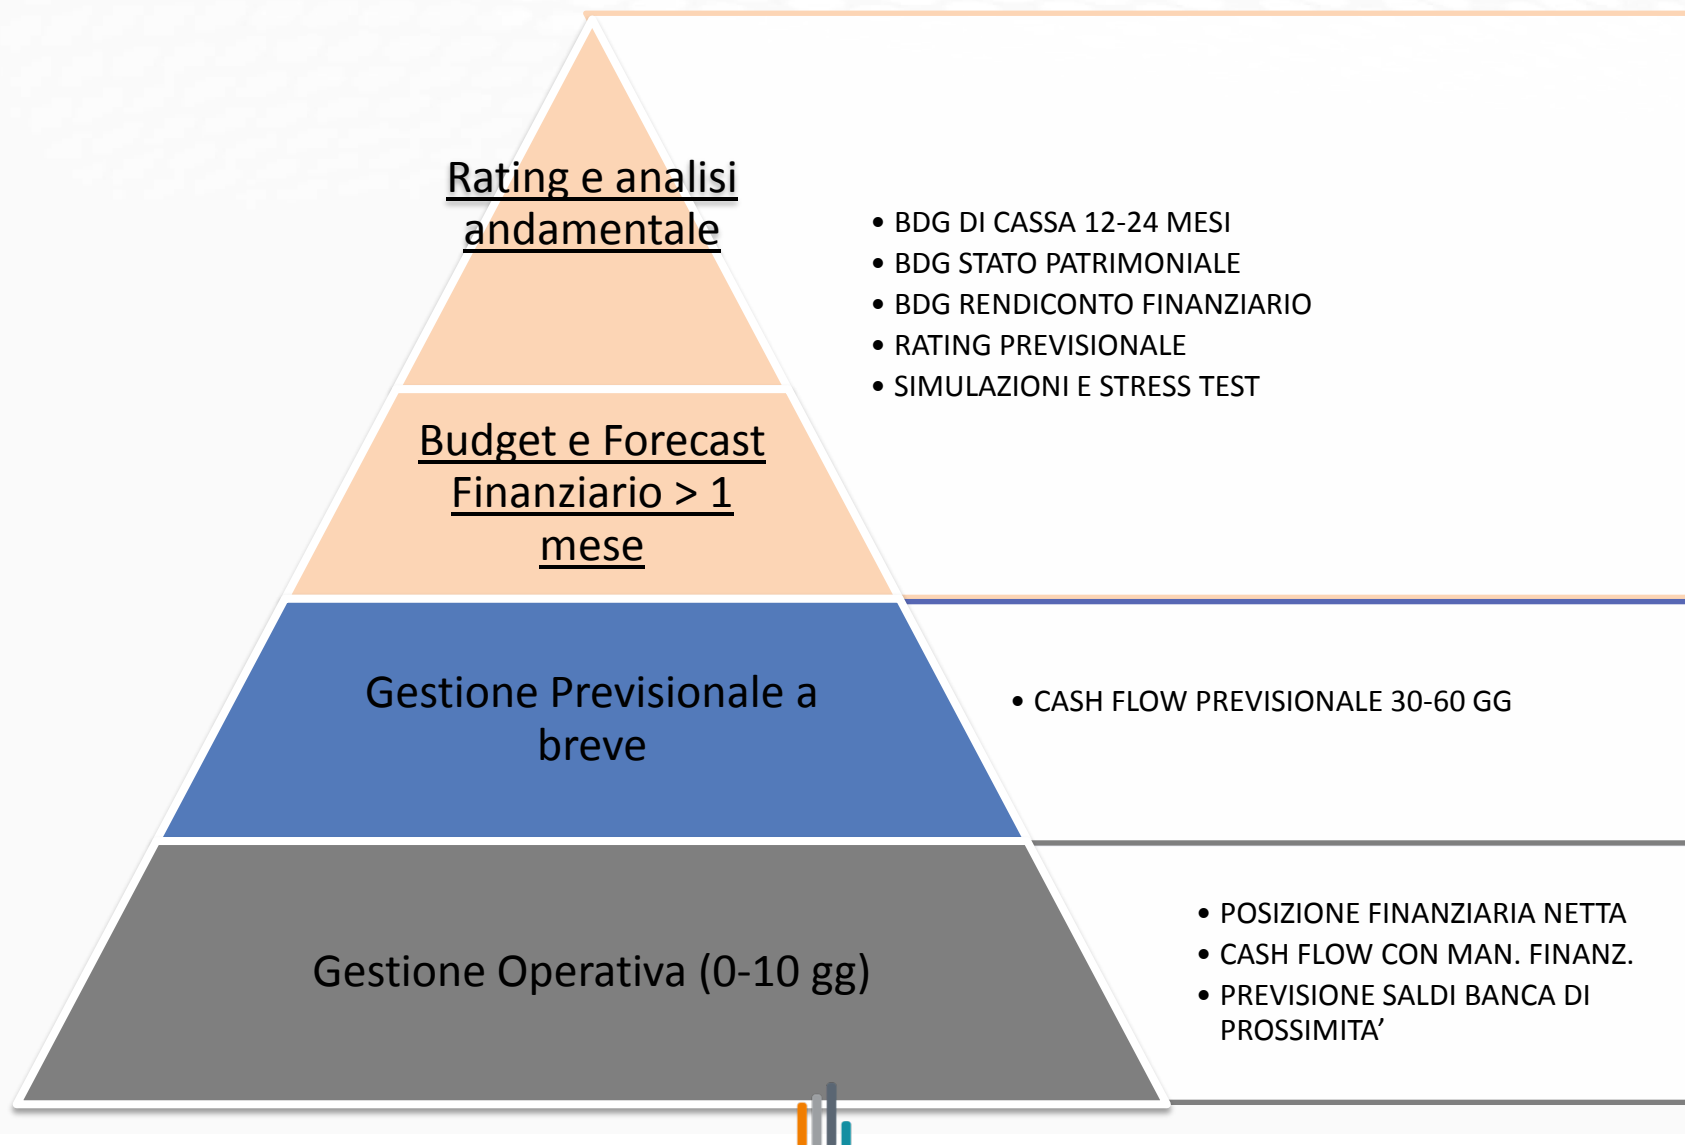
Rating e analisi andamentale

Budget e Forecast Finanziario > 1 mese

Gestione Previsionale a breve

Gestione Operativa (0-10 gg)

• BDG DI CASSA 12-24 MESI
• BDG STATO PATRIMONIALE
• BDG RENDICONTO FINANZIARIO
• RATING PREVISIONALE
• SIMULAZIONI E STRESS TEST

• CASH FLOW PREVISIONALE 30-60 GG

• POSIZIONE FINANZIARIA NETTA
• CASH FLOW CON MAN. FINANZ.
• PREVISIONE SALDI BANCA DI PROSSIMITA’